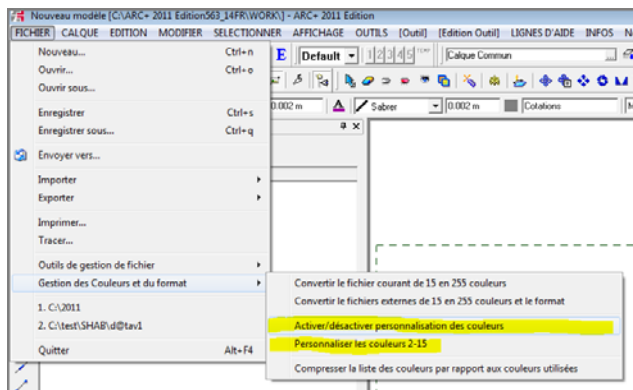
Nouveau modèle [C:\ARC+ 2011 Edition563_14FR\WORK\] - ARC+ 2011 Edition

FICHIER CALQUE EDITION MODIFIER SELECTIONNER AFFICHAGE OUTILS [Outil] [Edition Outil] LIGNES D'AIDE INFOS N

E Default 1 2 3 4 5 Calque Commun

0.002 m Sabrer 0.002 m Cotations

Nouveau... Ctrl+n
Ouvrir... Ctrl+o
Ouvrir sous...

Enregistrer Ctrl+s
Enregistrer sous... Ctrl+q

Envoyer vers...

Importer
Exporter

Imprimer...
Tracer...

Outils de gestion de fichier
Gestion des Couleurs et du format

1. C:\2011
2. C:\test\SHAB\d@tav1

Quitter Alt+F4

Convertir le fichier courant de 15 en 255 couleurs
Convertir le fichiers externes de 15 en 255 couleurs et le format

Activer/désactiver personnalisation des couleurs
Personnaliser les couleurs 2-15

Compresser la liste des couleurs par rapport aux couleurs utilisées